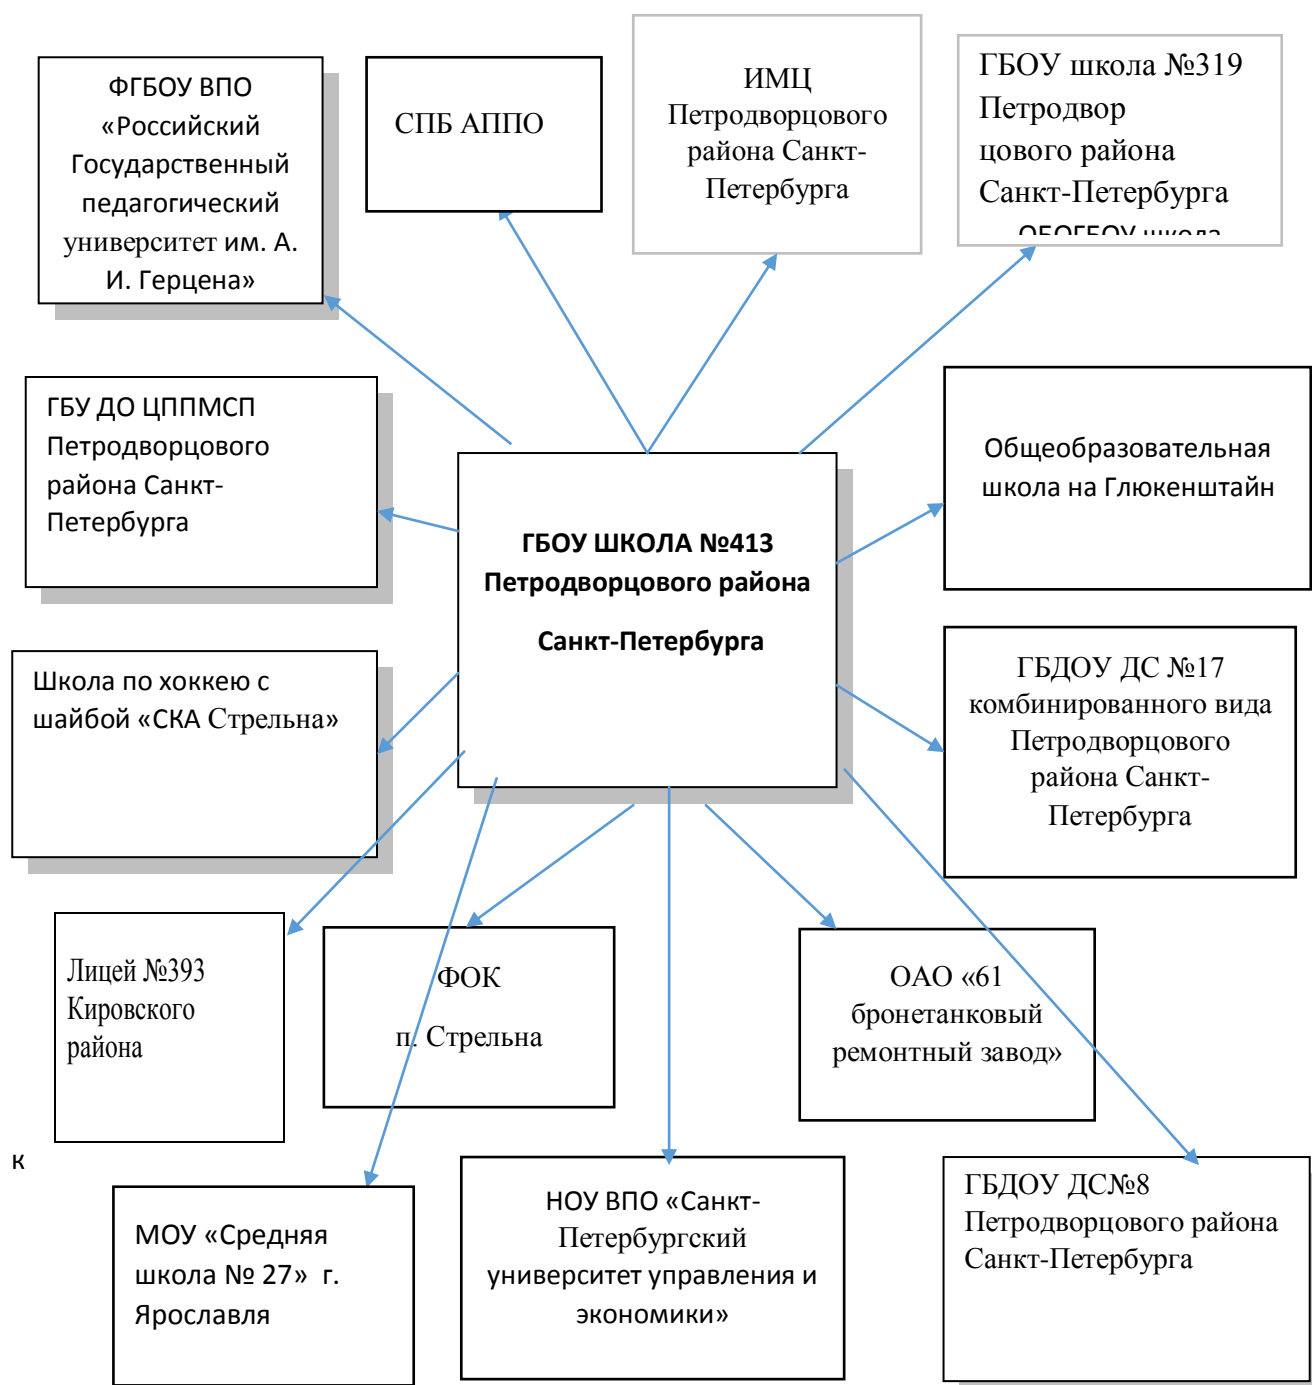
ФГБОУ ВПО «Российский Государственный педагогический университет им. А. И. Герцена»

СПБ АППО

ИМЦ Петродворцового района Санкт-Петербурга

ГБОУ школа №319 Петродвор цового района Санкт-Петербурга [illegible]

ГБУ ДО ЦППМСП Петродворцового района Санкт-Петербурга

ГБОУ ШКОЛА №413 Петродворцового района

Санкт-Петербурга

Общеобразовательная школа на Глюкенштайн

Школа по хоккею с шайбой «СКА Стрельна»

ГБДОУ ДС №17 комбинированного вида Петродворцового района Санкт-Петербурга

Лицей №393 Кировского района

ФОК

п. Стрельна

ОАО «61 бронетанковый ремонтный завод»

к

МОУ «Средняя школа № 27» г. Ярославля

НОУ ВПО «Санкт-Петербургский университет управления и экономики»

ГБДОУ ДС№8 Петродворцового района Санкт-Петербурга